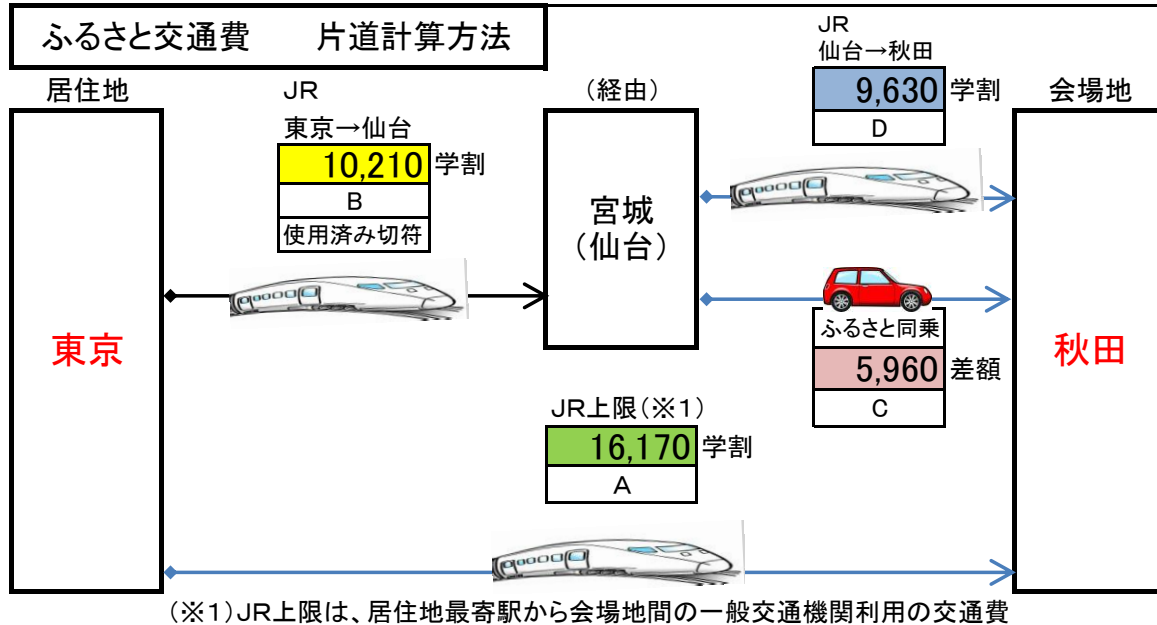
ふるさと交通費　　片道計算方法

居住地

JR
東京→仙台
10,210 学割
B
使用済み切符

（経由）

宮城
（仙台）

JR
仙台→秋田
9,630 学割
D

会場地

東京

ふるさと同乗
5,960 差額
C

秋田

JR上限（※1）
16,170 学割
A

（※1）JR上限は、居住地最寄駅から会場地間の一般交通機関利用の交通費